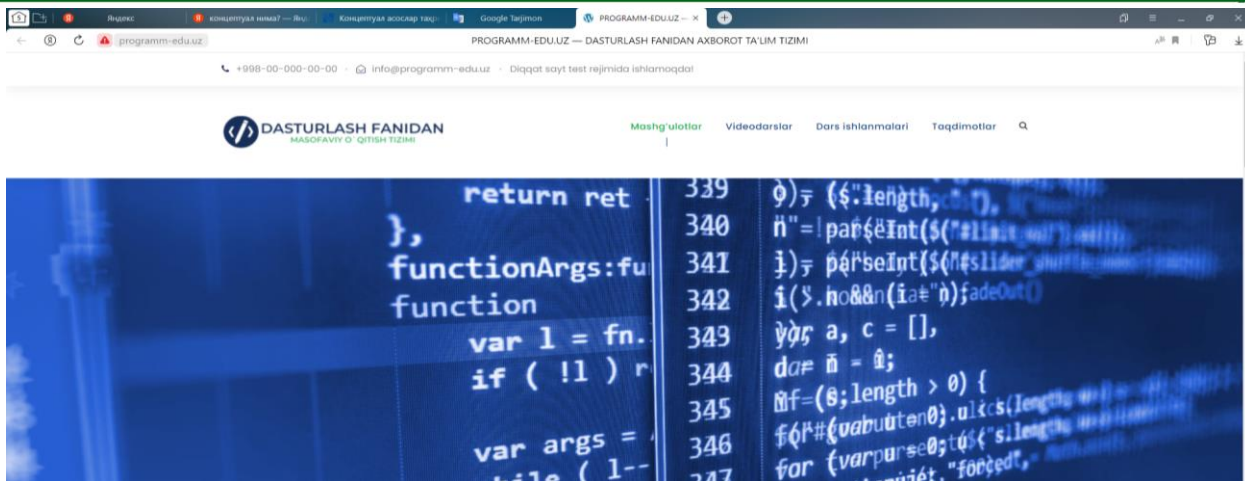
Яндекс | концептуал нима? — Янд | Концептуал асослар тасн | Google Tarjimon | PROGRAMM-EDU.UZ —

programm-edu.uz   PROGRAMM-EDU.UZ — DASTURLASH FANIDAN AXBOROT TA'LIM TIZIMI

+998-00-000-00-00 · info@programm-edu.uz · Diqqat sayt test rejimida ishlamoqda!

DASTURLASH FANIDAN
MASOFAVIY O`QITISH TIZIMI

Mashg`ulotlar   Videodarslar   Dars ishlanmalari   Taqdimotlar

return ret
},
functionArgs:fu
function
var l = fn.
if ( !l ) r
var args =
339
340
341
342
343
344
345
346
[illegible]